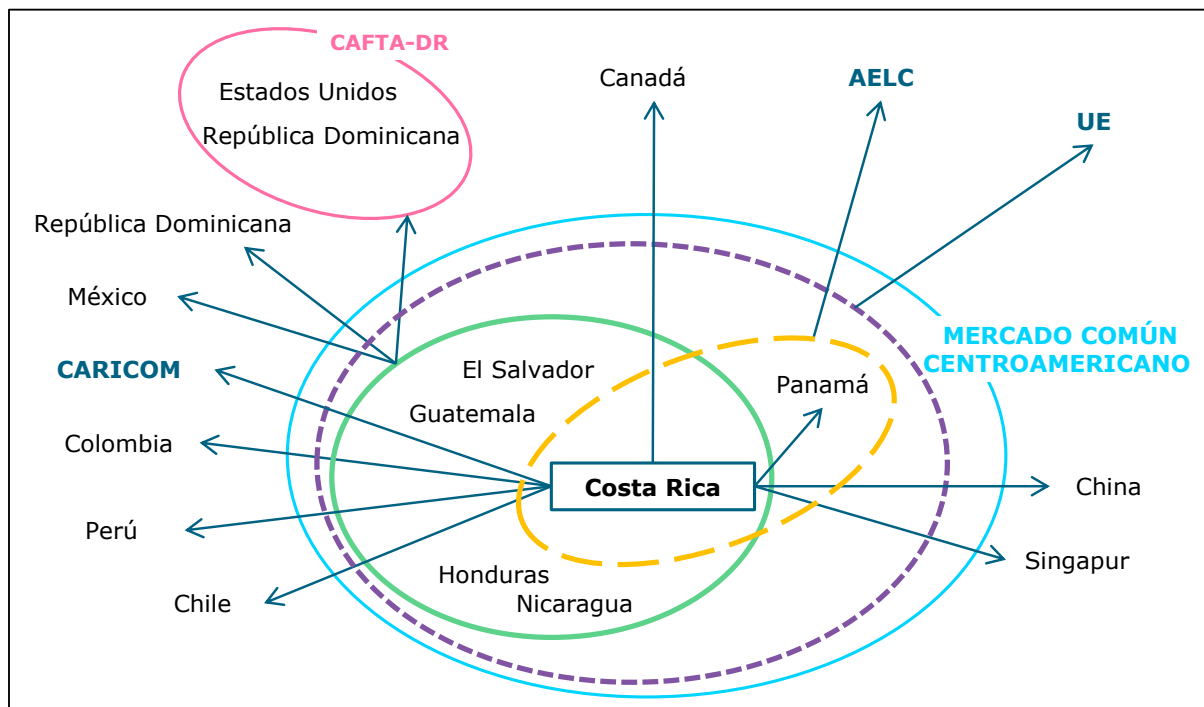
CAFTA-DR
Estados Unidos
República Dominicana

Canadá

AELC

UE

República Dominicana

México

CARICOM

Colombia

Perú

Chile

MERCADO COMÚN CENTROAMERICANO

El Salvador

Guatemala

Panamá

Costa Rica

China

Singapur

Honduras
Nicaragua